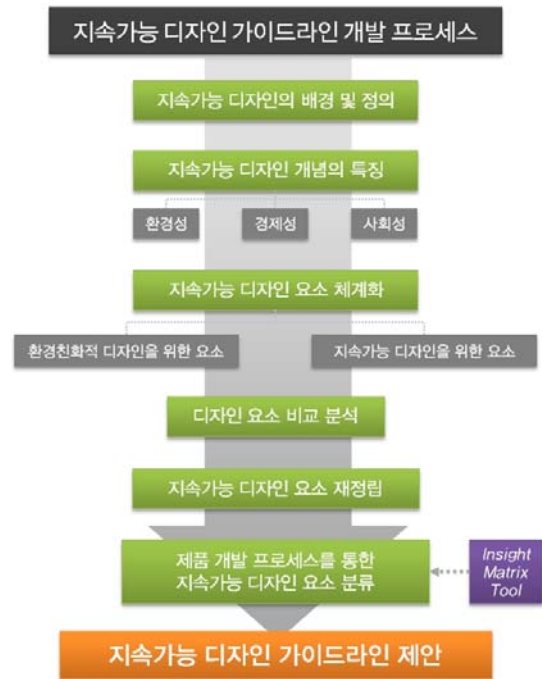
지속가능 디자인 가이드라인 개발 프로세스

지속가능 디자인의 배경 및 정의

지속가능 디자인 개념의 특징

환경성

경제성

사회성

지속가능 디자인 요소 체계화

환경친화적 디자인을 위한 요소

지속가능 디자인을 위한 요소

디자인 요소 비교 분석

지속가능 디자인 요소 재정립

제품 개발 프로세스를 통한 지속가능 디자인 요소 분류

Insight Matrix Tool

지속가능 디자인 가이드라인 제안